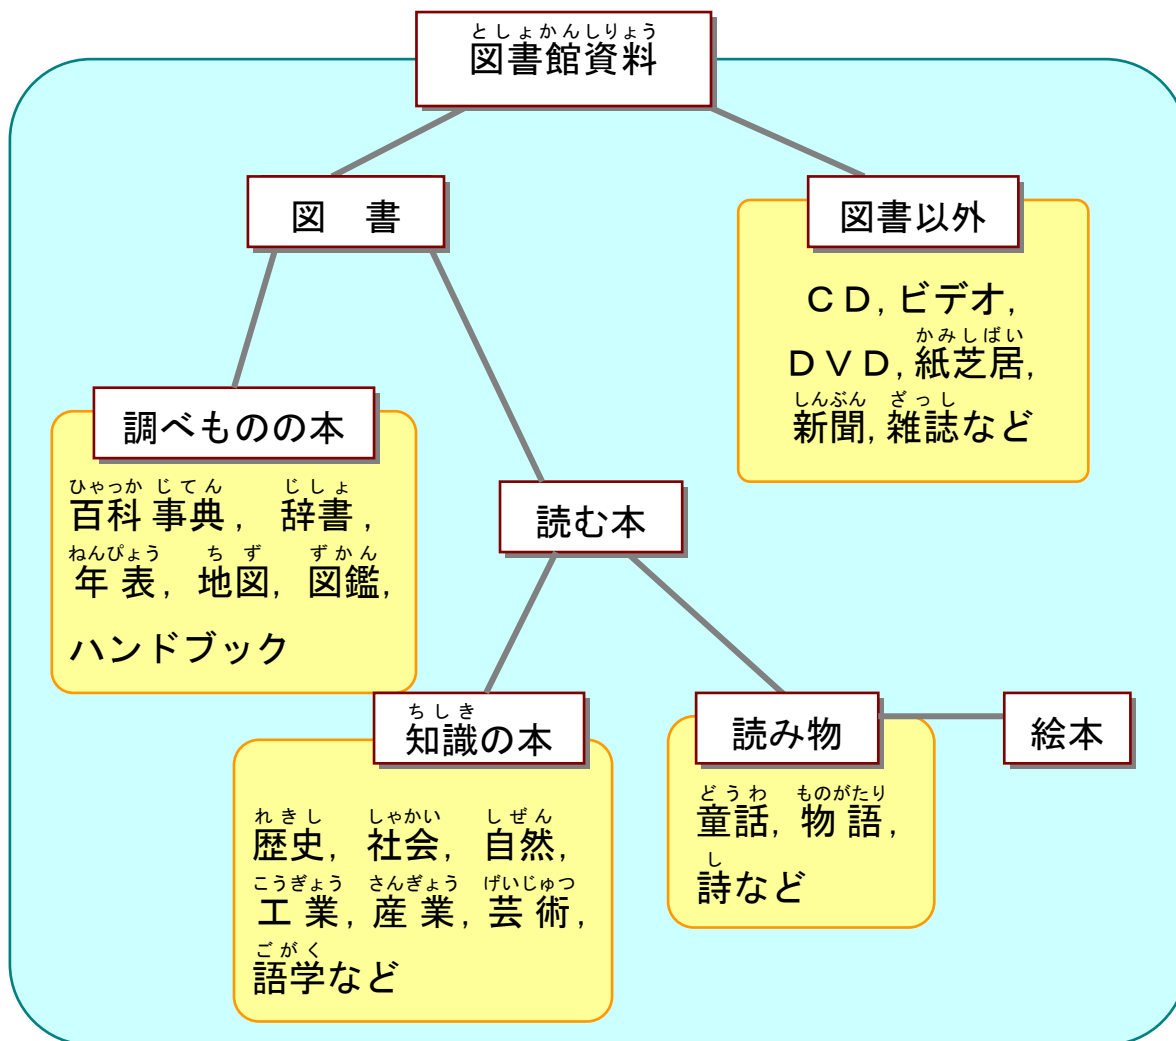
としょかんしりょう
図書館資料

図　書

図書以外

ＣＤ, ビデオ,
かみしばい
ＤＶＤ, 紙芝居,
しんぶん　ざっし
新聞, 雑誌など

調べものの本

ひゃっか じてん　じしょ
百科 事典，辞書，
ねんぴょう　ちず　ずかん
年表，地図，図鑑，
ハンドブック

読む本

ちしき
知識の本

れきし　しゃかい　しぜん
歴史，社会，自然，
こうぎょう　さんぎょう　げいじゅつ
工業，産業，芸術，
ごがく
語学など

読み物

どうわ　ものがたり
童話，物語，
し
詩など

絵本